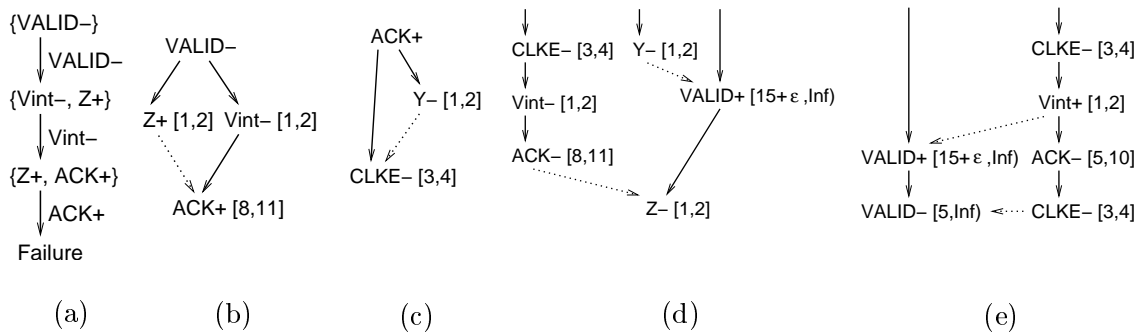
{VALID−}

VALID−

{Vint−, Z+}

Vint−

{Z+, ACK+}

ACK+

Failure

(a)

VALID−

Z+ [1,2]

Vint− [1,2]

ACK+ [8,11]

(b)

ACK+

Y− [1,2]

CLKE− [3,4]

(c)

CLKE− [3,4]

Vint− [1,2]

ACK− [8,11]

Y− [1,2]

VALID+ [15+ε ,Inf)

Z− [1,2]

(d)

CLKE− [3,4]

Vint+ [1,2]

VALID+ [15+ε ,Inf)

ACK− [5,10]

VALID− [5,Inf)

CLKE− [3,4]

(e)